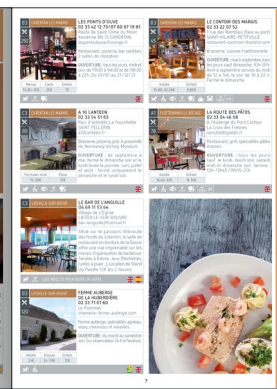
LES PONTS D'OUVE
02 33 42 12 75 / 07 60 47 10 80

LE COMPTOIR DES MARAIS
02 33 22 07 52

A 10 CARTEUR
02 33 54 51 03

LA ROUTE DES PÂTES
02 33 24 46 38

LE BAR DE L'ANGUILLE
06 08 11 53 04

FERME AUBERGE DE LA HUBERDIÈRE
02 33 71 03 60

7